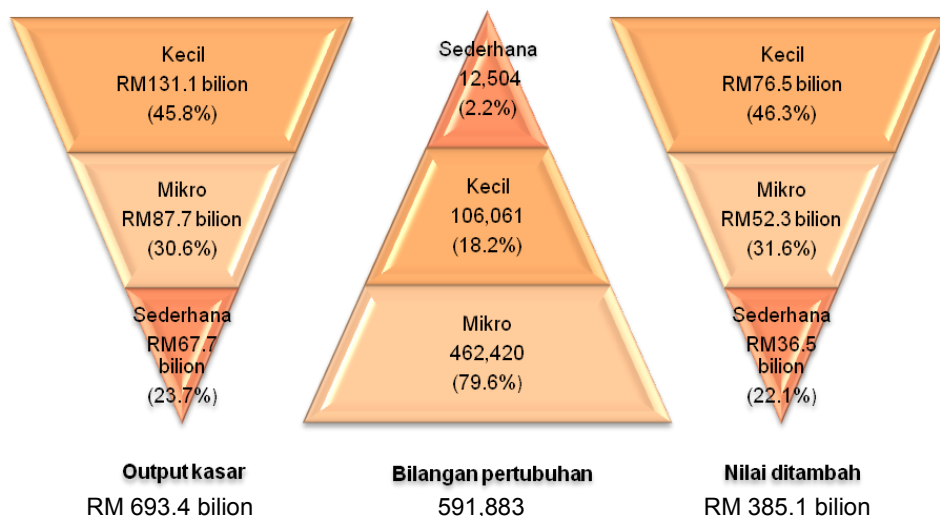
Kecil
RM131.1 bilion
(45.8%)

Mikro
RM87.7 bilion
(30.6%)

Sederhana
RM67.7
bilion
(23.7%)

Output kasar
RM 693.4 bilion

Sederhana
12,504
(2.2%)

Kecil
106,061
(18.2%)

Mikro
462,420
(79.6%)

Bilangan pertubuhan
591,883

Kecil
RM76.5 bilion
(46.3%)

Mikro
RM52.3 bilion
(31.6%)

Sederhana
RM36.5
bilion
(22.1%)

Nilai ditambah
RM 385.1 bilion